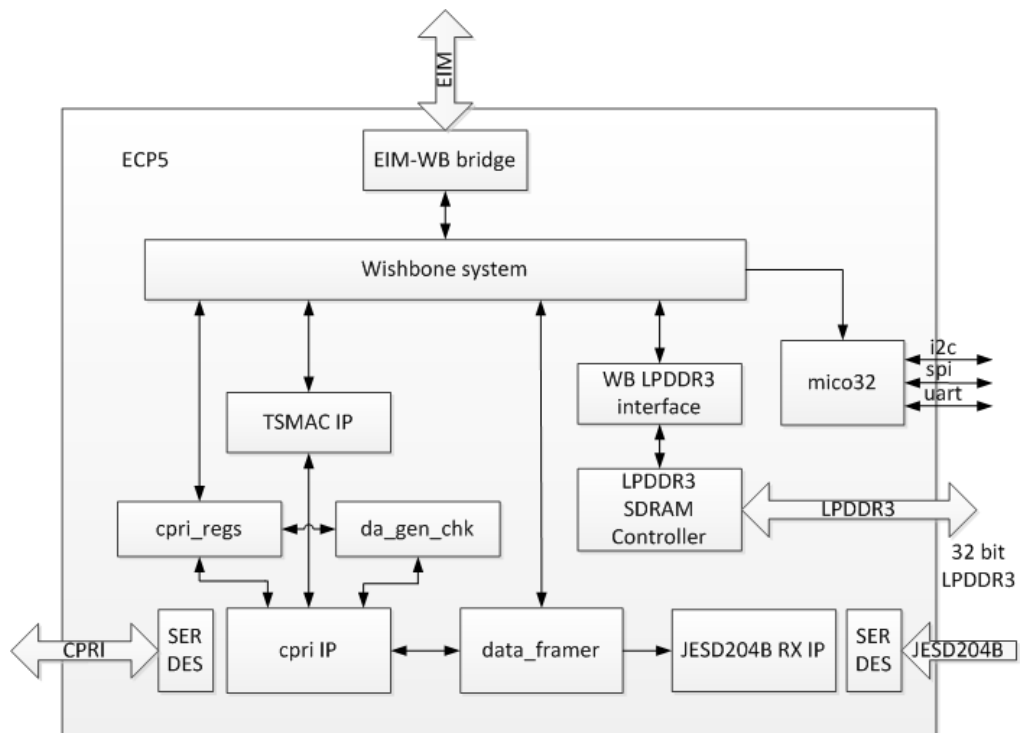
EIM

ECP5

EIM-WB bridge

Wishbone system

mico32

i2c
spi
uart

WB LPDDR3 interface

TSMAC IP

LPDDR3 SDRAM Controller

LPDDR3

32 bit LPDDR3

cpri_regs

da_gen_chk

CPRI

SER DES

cpri IP

data_framer

JESD204B RX IP

SER DES

JESD204B